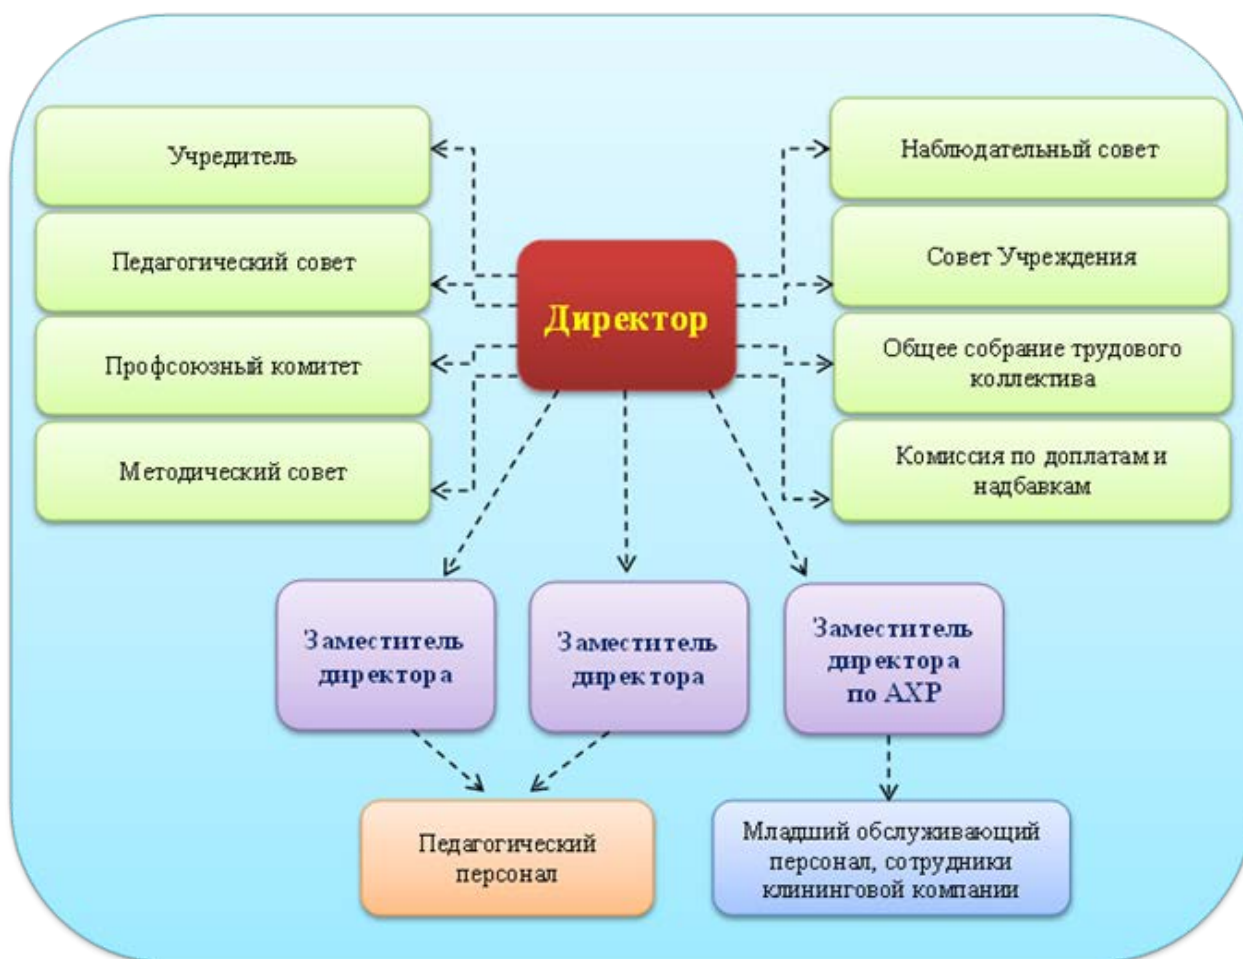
Учредитель

Педагогический совет

Профсоюзный комитет

Методический совет

Директор

Наблюдательный совет

Совет Учреждения

Общее собрание трудового коллектива

Комиссия по доплатам и надбавкам

Заместитель директора

Заместитель директора

Заместитель директора по АХР

Педагогический персонал

Младший обслуживающий персонал, сотрудники клининговой компании